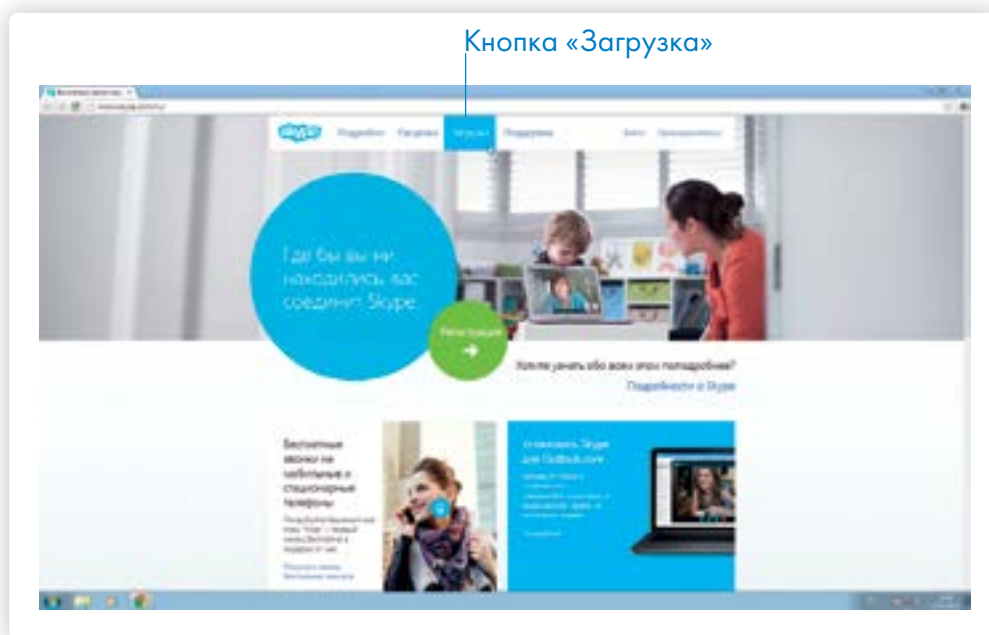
Кнопка «Загрузка»

Skype

Подробнее Загрузка Загрузка Поддержка

Где бы вы ни находились, вас соединит Skype.

Регистрация

Хотите узнать обо всем этом поподробнее?

Подробности о Skype

Бесплатные звонки на мобильные и стационарные телефоны

Установить Skype для Outlook.com

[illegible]